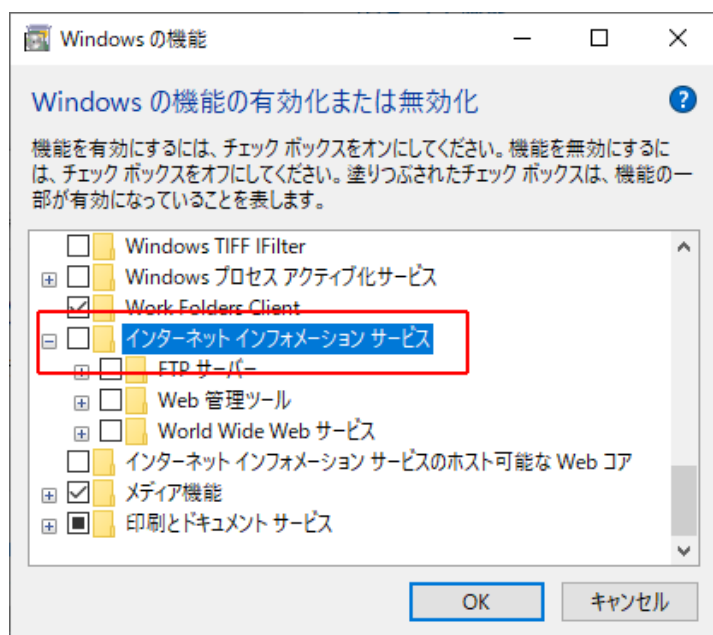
Windows の機能

Windows の機能の有効化または無効化

機能を有効にするには、チェック ボックスをオンにしてください。機能を無効にするには、チェック ボックスをオフにしてください。塗りつぶされたチェック ボックスは、機能の一部が有効になっていることを表します。

Windows TIFF IFilter
Windows プロセス アクティブ化サービス
Work Folders Client
インターネット インフォメーション サービス
FTP サーバー
Web 管理ツール
World Wide Web サービス
インターネット インフォメーション サービスのホスト可能な Web コア
メディア機能
印刷とドキュメント サービス

OK
キャンセル